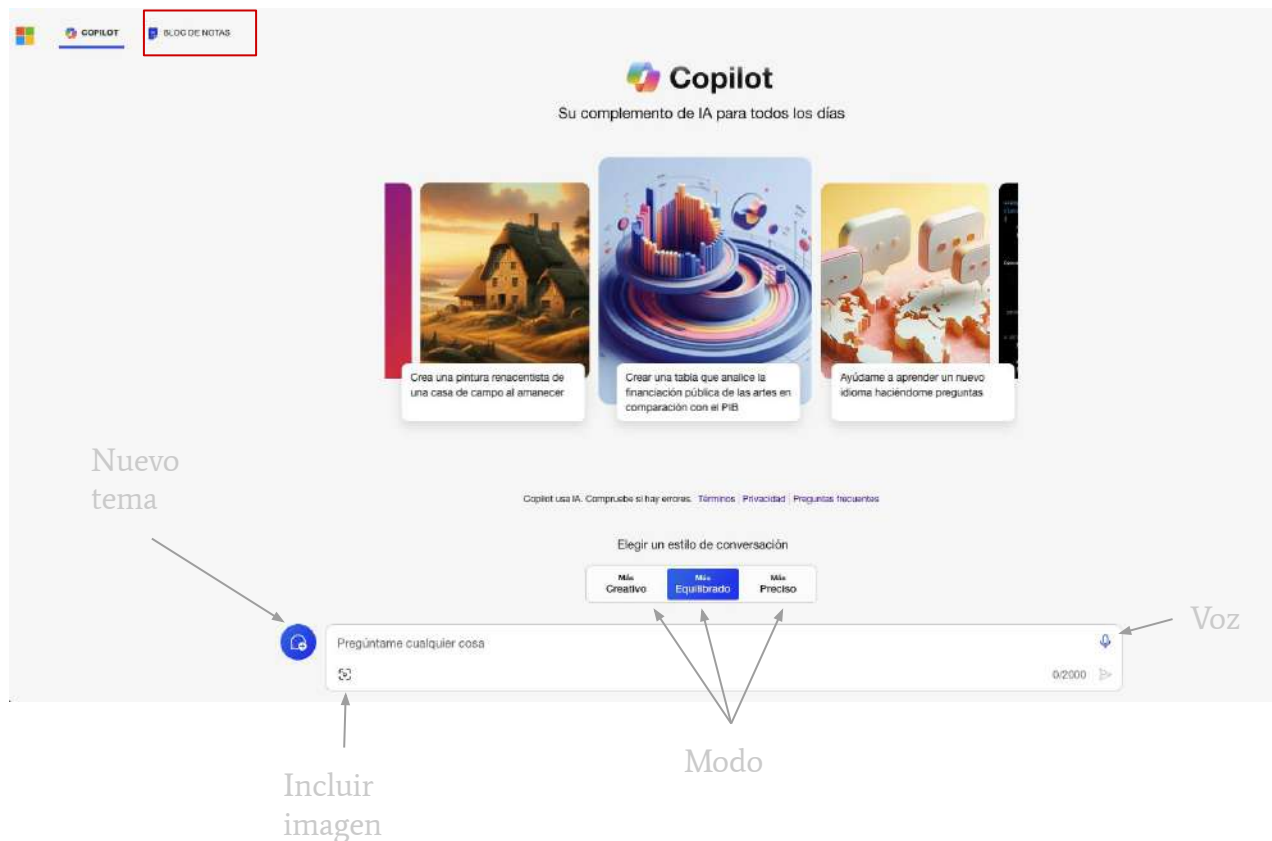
COPILOT BLOG DE NOTAS

Copilot

Su complemento de IA para todos los días

Crea una pintura renacentista de una casa de campo al amanecer

Crear una tabla que analice la financiación pública de las artes en comparación con el PIB

Ayúdame a aprender un nuevo idioma haciéndome preguntas

Nuevo tema

Copilot usa IA. Compruebe si hay errores. Términos | Privacidad | Preguntas frecuentes

Elegir un estilo de conversación

Más Creativo | Más Equilibrado | Más Preciso

Voz

Pregúntame cualquier cosa

0/2000

Modo

Incluir imagen